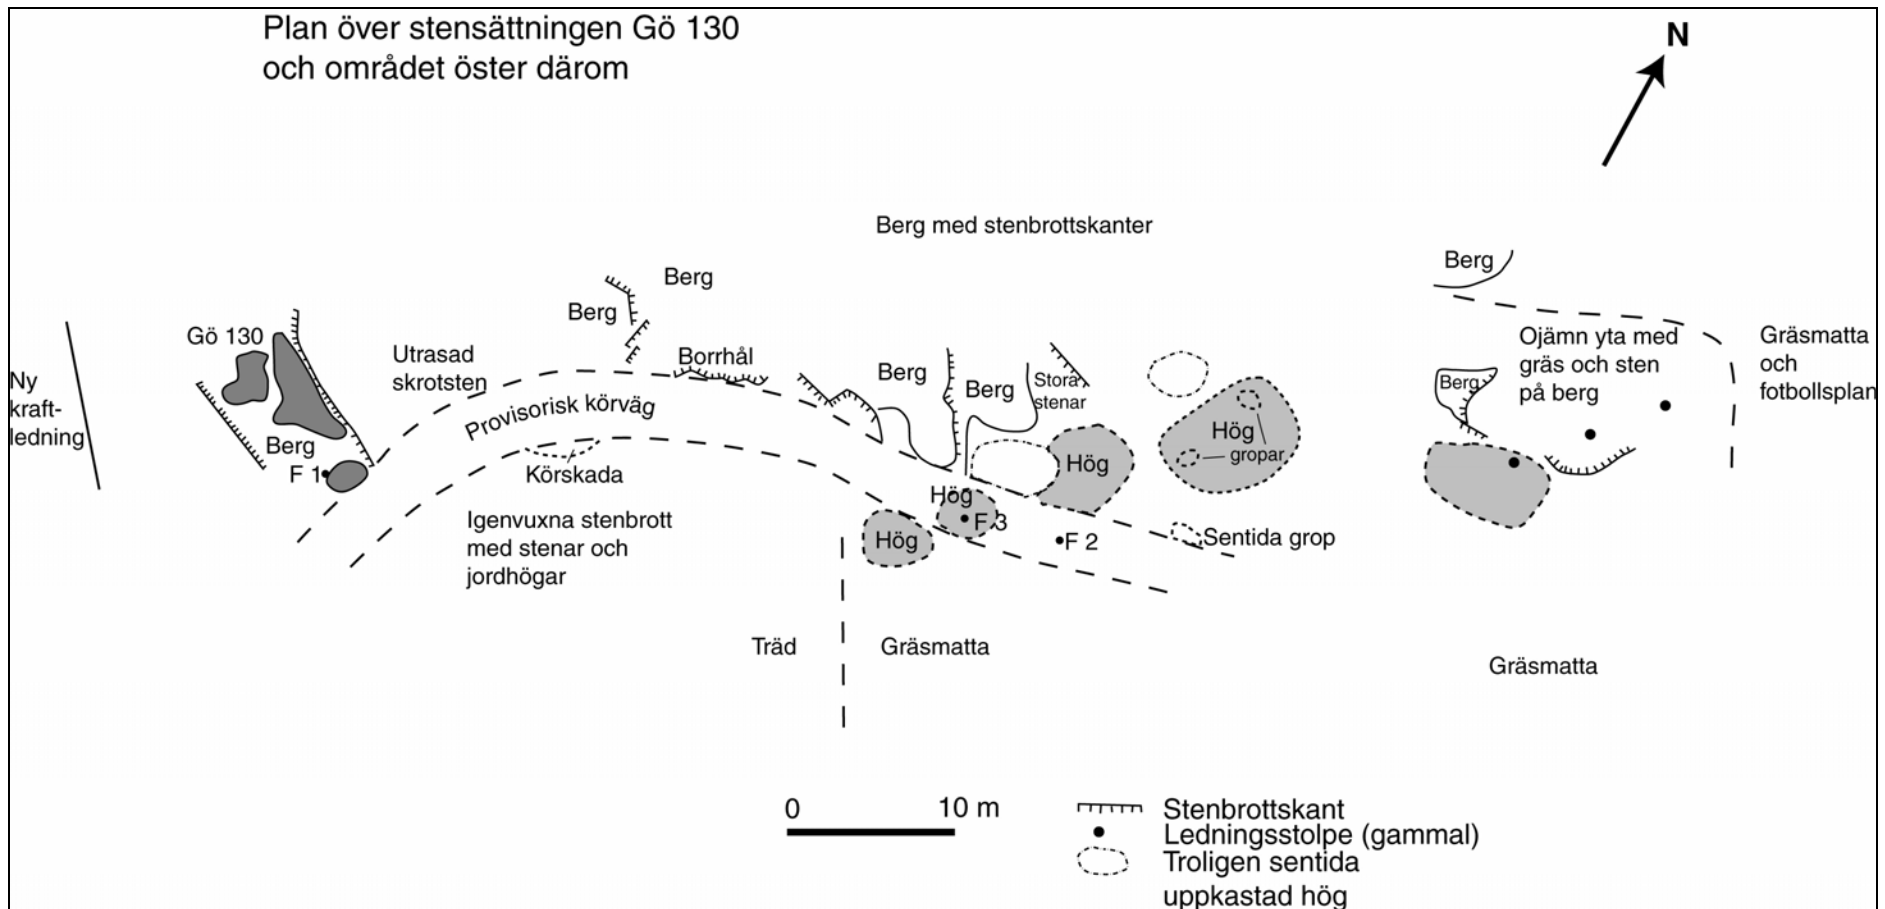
Plan över stensättningen Gö 130
och området öster därom

N

Berg med stenbrottskanter

Berg

Ny kraftledning

Gö 130

Berg

F 1

Utrasad skrotsten

Berg

Berg

Borrhål

Provisorisk körväg

Körskada

Igenvuxna stenbrott med stenar och jordhögar

Berg

Berg

Stora stenar

Hög

Hög

F 3

Hög

F 2

Hög

gropar

Sentida grop

Ojämn yta med gräs och sten på berg

Berg

Gräsmatta och fotbollsplan

Träd

Gräsmatta

Gräsmatta

0 10 m

Stenbrottskant
Ledningsstolpe (gammal)
Troligen sentida uppkastad hög